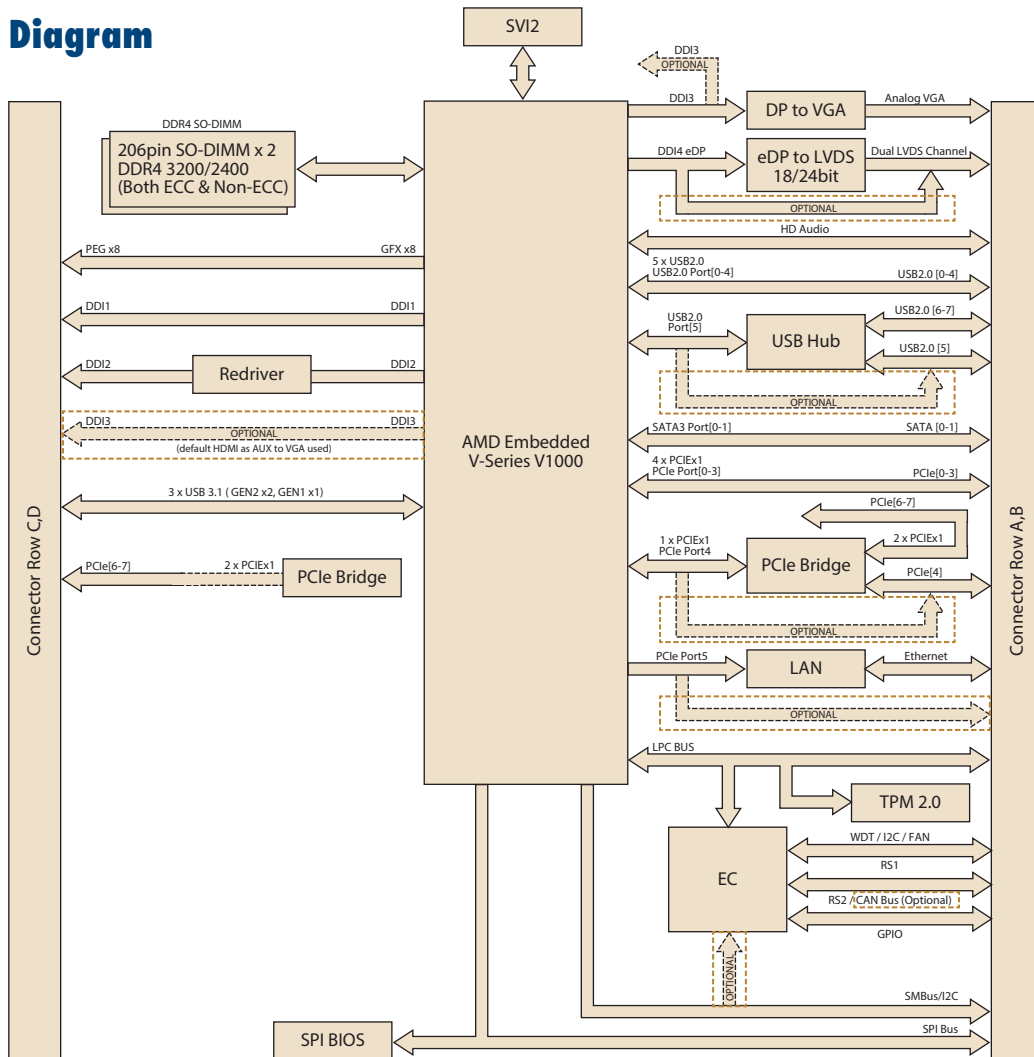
Diagram

SVI2

DDI3
OPTIONAL

DDR4 SO-DIMM
206pin SO-DIMM x 2
DDR4 3200/2400
(Both ECC & Non-ECC)

DDI3
DP to VGA
Analog VGA

DDI4 eDP
eDP to LVDS
18/24bit
Dual LVDS Channel
OPTIONAL

HD Audio

PEG x8
GFX x8

5 x USB2.0
USB2.0 Port[0-4]
USB2.0 [0-4]

DDI1
DDI1

USB2.0
Port[5]
USB Hub
USB2.0 [6-7]
USB2.0 [5]

DDI2
Redriver
DDI2

OPTIONAL

DDI3
OPTIONAL
(default HDMI as AUX to VGA used)
DDI3

AMD Embedded
V-Series V1000

SATA3 Port[0-1]
SATA [0-1]

4 x PCIEx1
PCIe Port[0-3]
PCIe[0-3]

3 x USB 3.1 ( GEN2 x2, GEN1 x1)

PCIe[6-7]
2 x PCIEx1

1 x PCIEx1
PCIe Port4
PCIe Bridge
PCIe[4]

PCIe[6-7]
2 x PCIEx1
PCIe Bridge

OPTIONAL

PCIe Port5
LAN
Ethernet

OPTIONAL

LPC BUS

TPM 2.0

EC
WDT / I2C / FAN
RS1
RS2 / CAN Bus (Optional)
GPIO

OPTIONAL

SMBus/I2C

SPI BIOS
SPI Bus

Connector Row C,D

Connector Row A,B